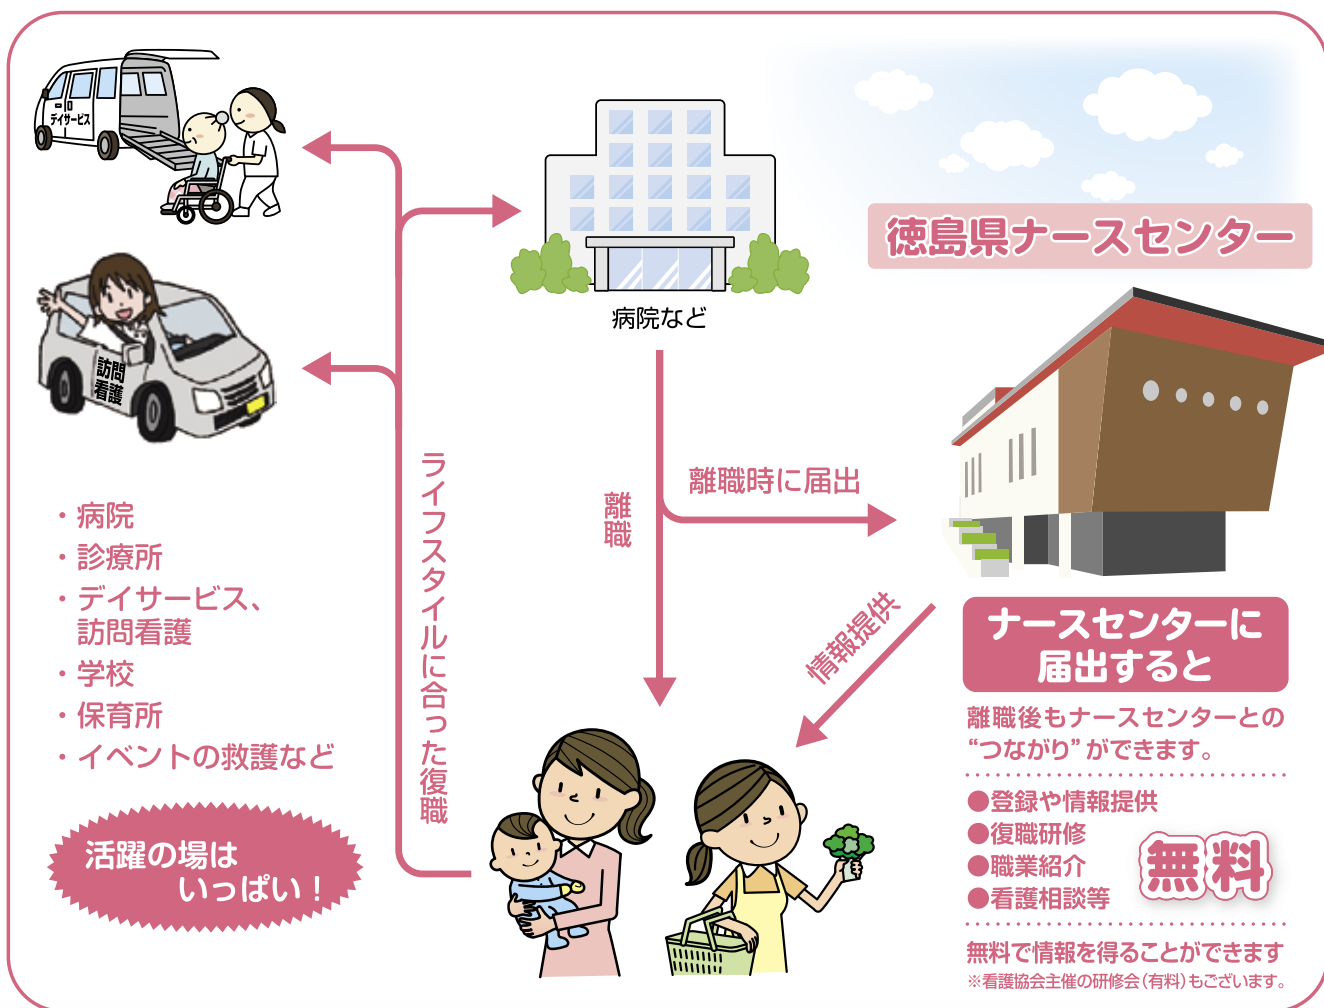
デイサービス

訪問看護

病院など

徳島県ナースセンター

・病院
・診療所
・デイサービス、訪問看護
・学校
・保育所
・イベントの救護など

活躍の場はいっぱい！

ライフスタイルに合った復職

離職

離職時に届出

情報提供

ナースセンターに届出すると

離職後もナースセンターとの“つながり”ができます。

●登録や情報提供
●復職研修
●職業紹介
●看護相談等

無料

無料で情報を得ることができます
※看護協会主催の研修会（有料）もございます。